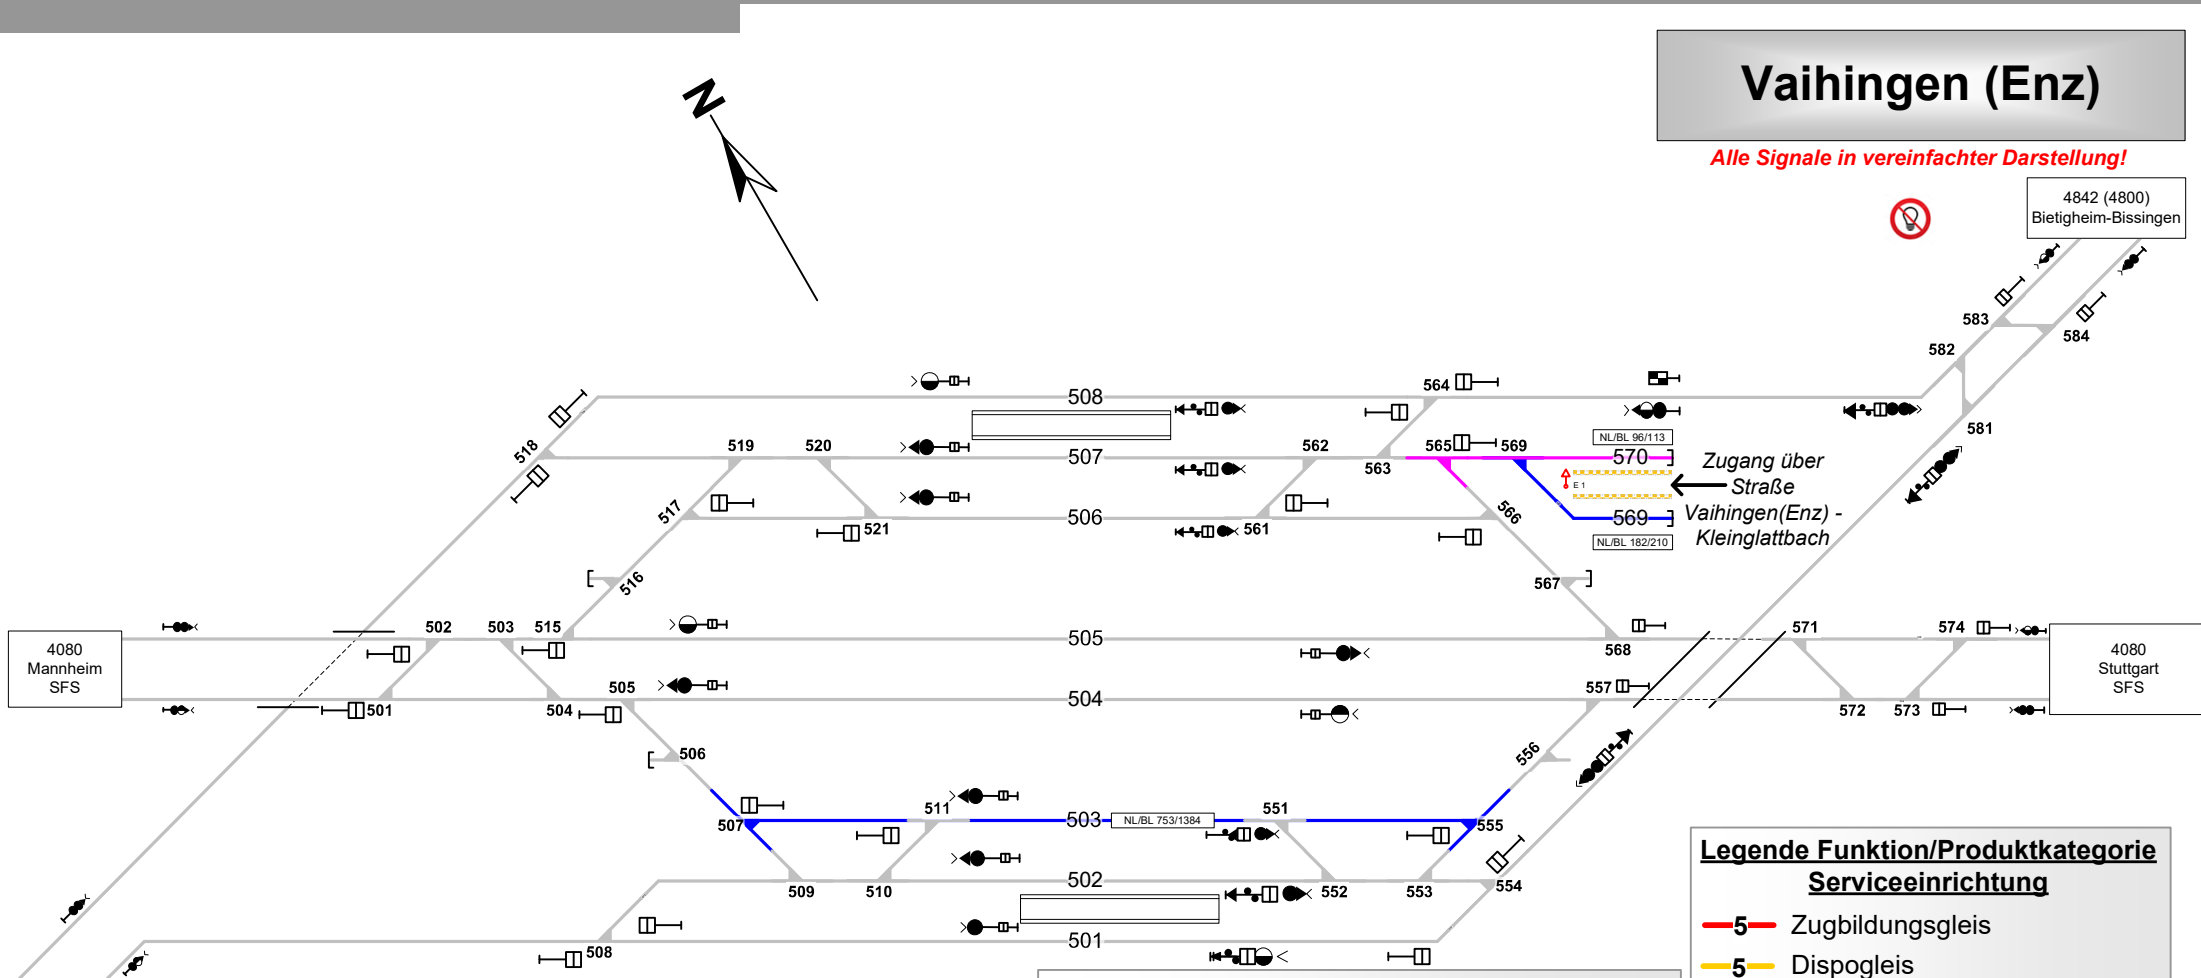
Vaihingen (Enz)

Alle Signale in vereinfachter Darstellung!

4842 (4800)
Bietigheim-Bissingen

N

583
584
582
581
564
508
518
519
520
507
562
563
565
569
NL/BL 96/113
570
E 1
Zugang über Straße Vaihingen(Enz) - Kleinglattbach
566
569
NL/BL 182/210
517
521
506
561
516
567
4080
Mannheim
SFS
502
503
515
505
568
571
574
4080
Stuttgart
SFS
501
504
505
504
557
572
573
506
556
507
511
503
NL/BL 753/1384
551
555
509
510
502
552
553
554
508
501

Legende Funktion/Produktkategorie Serviceeinrichtung
5 Zugbildungsgleis
5 Dispogleis